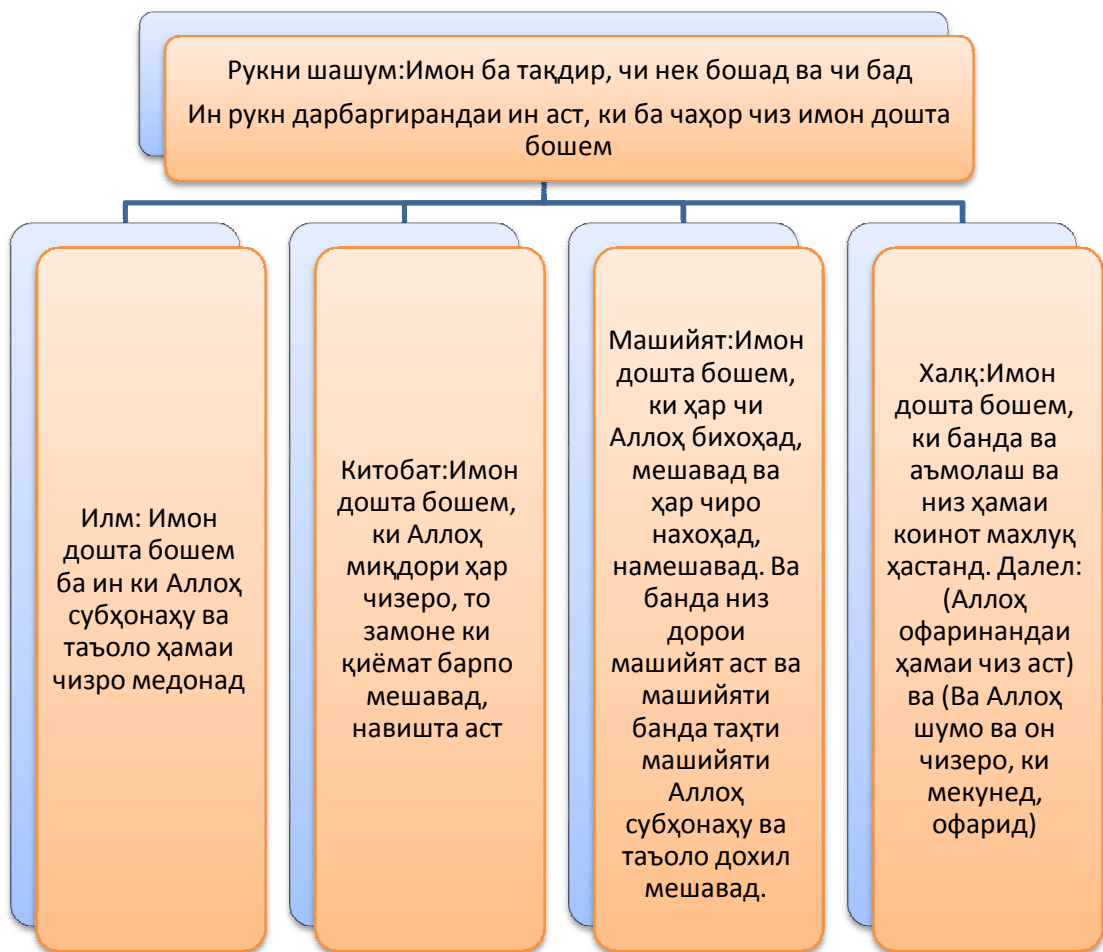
Рукни шашум:Имон ба тақдир, чи нек бошад ва чи бад

Ин рукн дарбаргирандаи ин аст, ки ба чаҳор чиз имон дошта бошем

Илм: Имон дошта бошем ба ин ки Аллоҳ субҳонаҳу ва таъоло ҳамаи чизро медонад

Китобат:Имон дошта бошем, ки Аллоҳ миқдори ҳар чизеро, то замоне ки қиёмат барпо мешавад, навишта аст

Машийят:Имон дошта бошем, ки ҳар чи Аллоҳ бихоҳад, мешавад ва ҳар чиро нахоҳад, намешавад. Ва банда низ дорои машийят аст ва машийяти банда тахти машийяти Аллоҳ субҳонаҳу ва таъоло дохил мешавад.

Халқ:Имон дошта бошем, ки банда ва аъмолаш ва низ ҳамаи коинот махлуқ ҳастанд. Далел: (Аллоҳ офаринандаи ҳамаи чиз аст) ва (Ва Аллоҳ шумо ва он чизеро, ки мекунед, офарид)